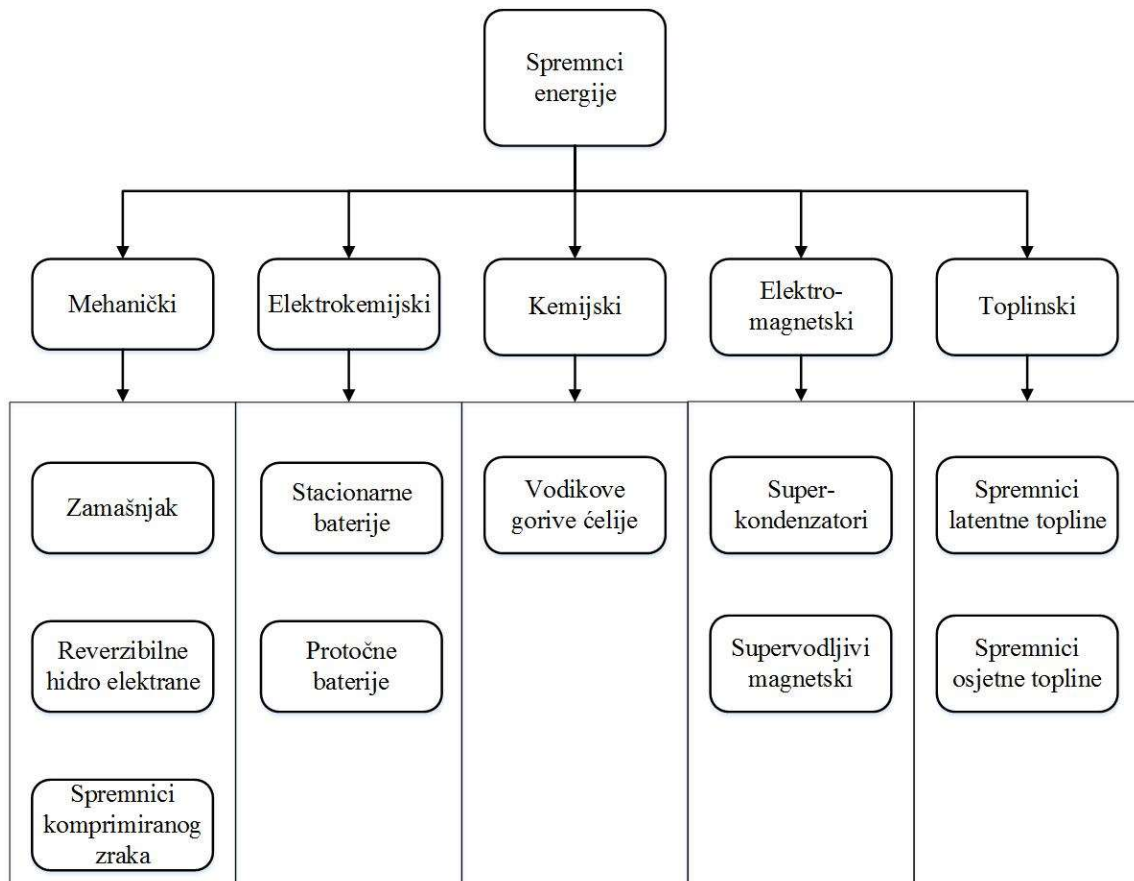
Spremnci energije

Mehanički

Elektrokemijski

Kemijski

Elektro-magnetski

Toplinski

Zamašnjak

Reverzibilne hidro elektrane

Spremnici komprimiranog zraka

Stacionarne baterije

Protočne baterije

Vodikove gorive ćelije

Super-kondenzatori

Supervodljivi magnetski

Spremnici latentne topline

Spremnici osjetne topline